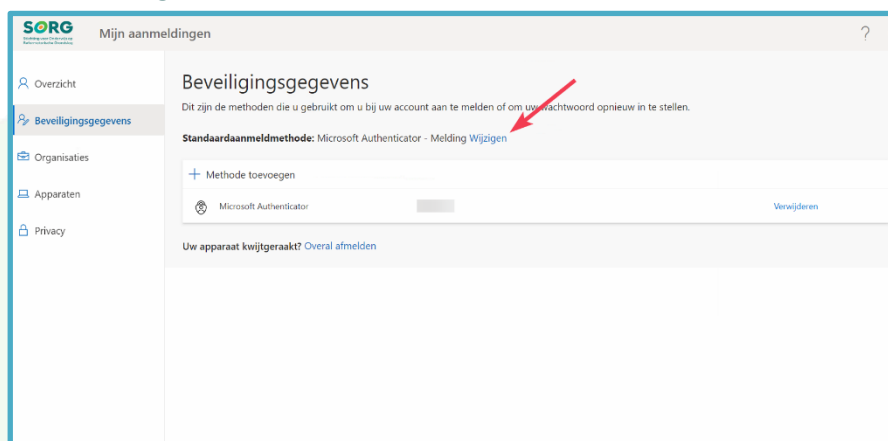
SORG

Mijn aanmeldingen

?

Overzicht

Beveiligingsgegevens

Organisaties

Apparaten

Privacy

Beveiligingsgegevens

Dit zijn de methoden die u gebruikt om u bij uw account aan te melden of om uw wachtwoord opnieuw in te stellen.

Standaardaanmeldmethode: Microsoft Authenticator - Melding Wijzigen

+ Methode toevoegen

Microsoft Authenticator

Verwijderen

Uw apparaat kwijtgeraakt? Overal afmelden